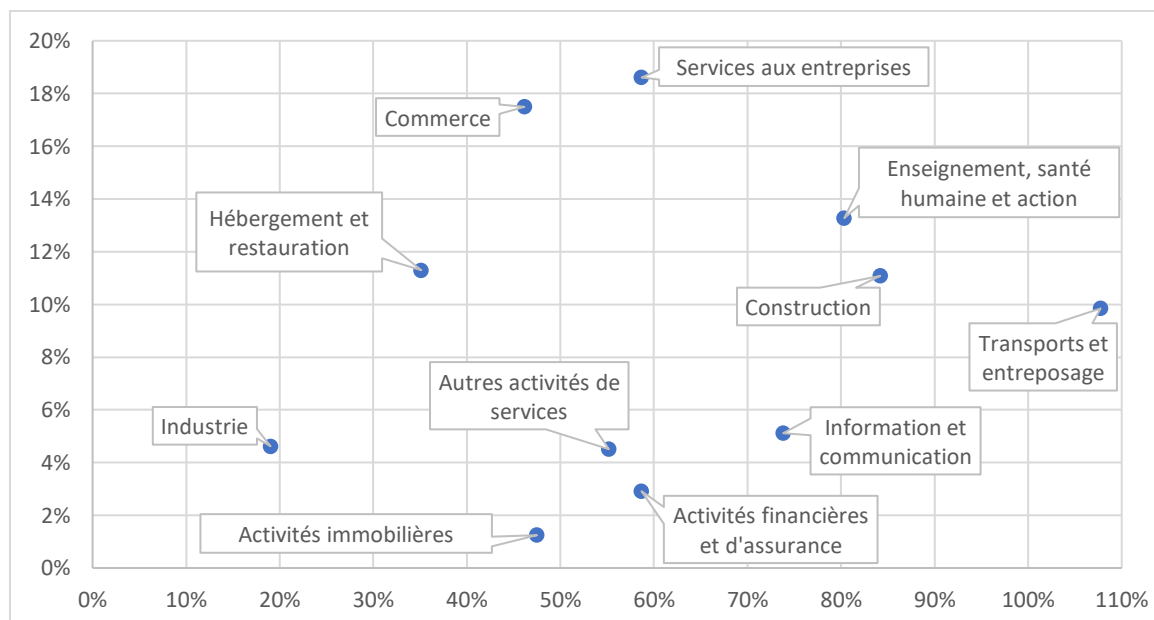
20%
18%
16%
14%
12%
10%
8%
6%
4%
2%
0%

Services aux entreprises
Commerce
Enseignement, santé humaine et action
Hébergement et restauration
Construction
Transports et entreposage
Autres activités de services
Industrie
Information et communication
Activités financières et d'assurance
Activités immobilières

0%
10%
20%
30%
40%
50%
60%
70%
80%
90%
100%
110%